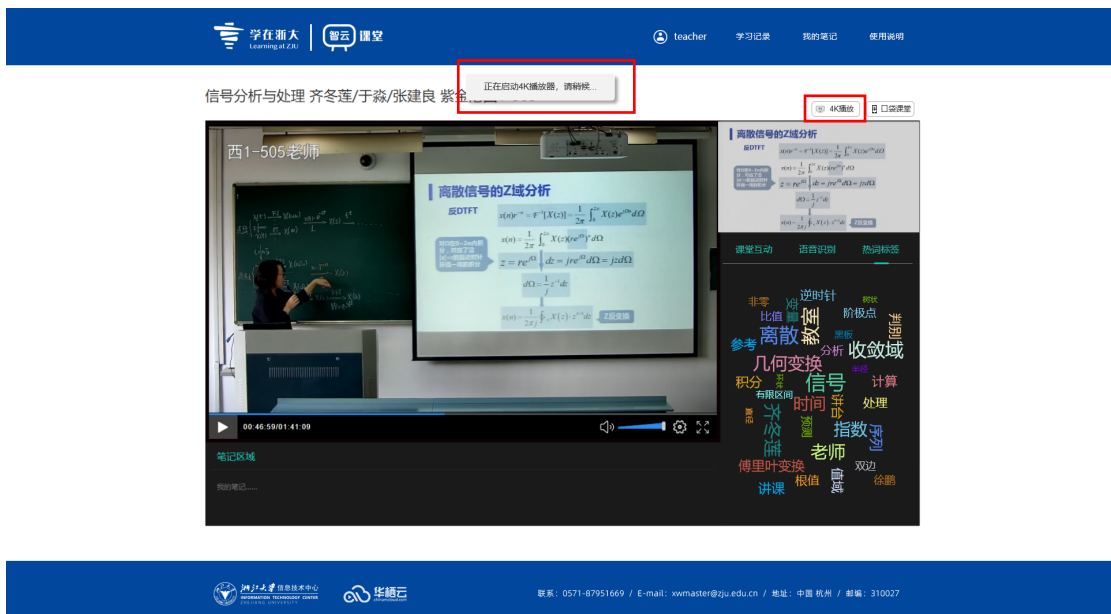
学在浙大 Learning at ZJU | 智云课堂

teacher　学习记录　我的笔记　使用说明

信号分析与处理 齐冬莲/于淼/张建良 紫金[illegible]

正在启动4K播放器，请稍候...

4K播放　口袋课堂

西1-505老师

离散信号的Z域分析

反DTFT

$x(n)e^{-\sigma n} = \mathcal{F}^{-1}[X(z)] = \frac{1}{2\pi}\int_{-\pi}^{\pi} X(z)e^{j\Omega n} d\Omega$

$x(n) = \frac{1}{2\pi}\int_{-\pi}^{\pi} X(z)(re^{j\Omega})^n d\Omega$

$z = re^{j\Omega}$　$dz = jre^{j\Omega}d\Omega = jzd\Omega$

$d\Omega = \frac{1}{j}z^{-1}dz$

$x(n) = \frac{1}{2\pi j}\oint_c X(z) \cdot z^{n-1}dz$　Z反变换

00:46:59/01:41:09

笔记区域

我的笔记......

课堂互动　语音识别　热词标签

非零 逆时针 积状 比值 交替 阶极点 判别 离散 基本 黑板 参考 分析 收敛域 几何变换 积分 信号 计算 有限区间 时间 处理 齐冬莲 结合 指数 预测 序列 老师 傅里叶变换 双边 根值 时域 讲课 徐鹏

浙江大学 信息技术中心 INFORMATION TECHNOLOGY CENTER ZHEJIANG UNIVERSITY　华栖云

联系：0571-87951669 / E-mail：xwmaster@zju.edu.cn / 地址：中国 杭州 / 邮编：310027